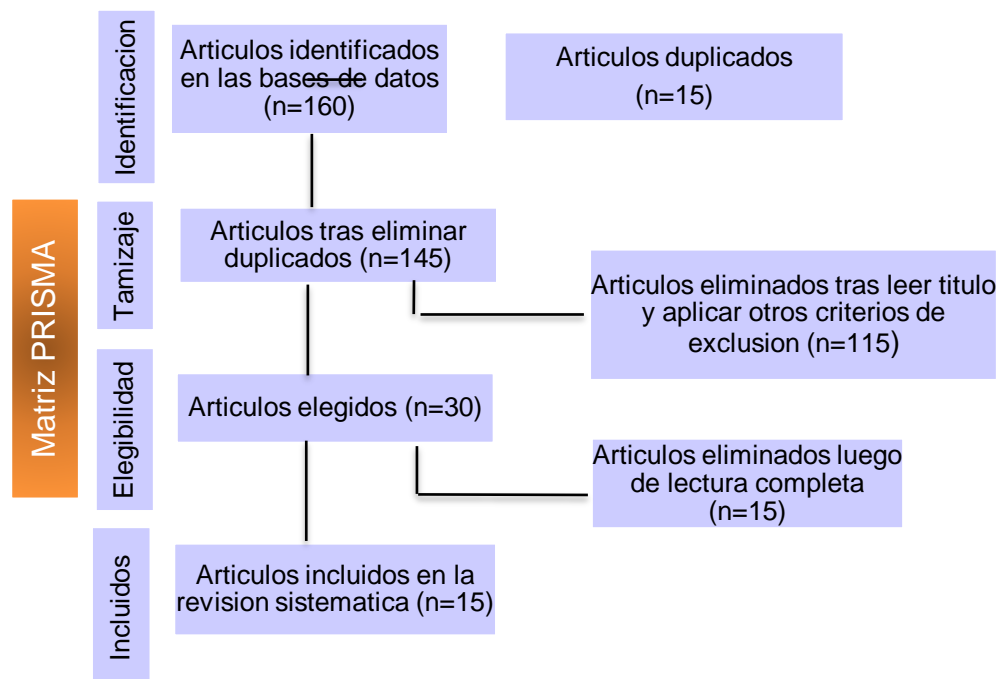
Matriz PRISMA

Identificacion

Articulos identificados en las bases de datos (n=160)

Articulos duplicados (n=15)

Tamizaje

Articulos tras eliminar duplicados (n=145)

Articulos eliminados tras leer titulo y aplicar otros criterios de exclusion (n=115)

Elegibilidad

Articulos elegidos (n=30)

Articulos eliminados luego de lectura completa (n=15)

Incluidos

Articulos incluidos en la revision sistematica (n=15)